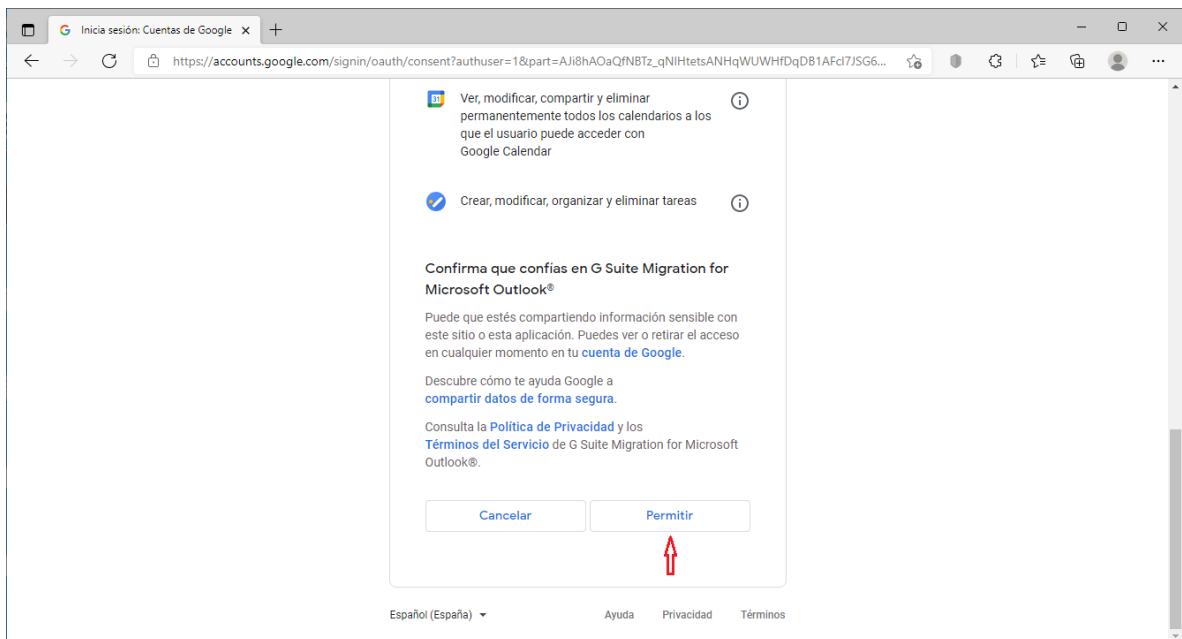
Inicia sesión: Cuentas de Google ×

https://accounts.google.com/signin/oauth/consent?authuser=1&part=AJi8hAOaQfNBTz_qNIHtetsANHqWUWHfDqDB1AFcI7JSG6...

31

Ver, modificar, compartir y eliminar permanentemente todos los calendarios a los que el usuario puede acceder con Google Calendar

Crear, modificar, organizar y eliminar tareas

Confirma que confías en G Suite Migration for Microsoft Outlook®

Puede que estés compartiendo información sensible con este sitio o esta aplicación. Puedes ver o retirar el acceso en cualquier momento en tu cuenta de Google.

Descubre cómo te ayuda Google a compartir datos de forma segura.

Consulta la Política de Privacidad y los Términos del Servicio de G Suite Migration for Microsoft Outlook®.

Cancelar

Permitir

Español (España)

Ayuda

Privacidad

Términos